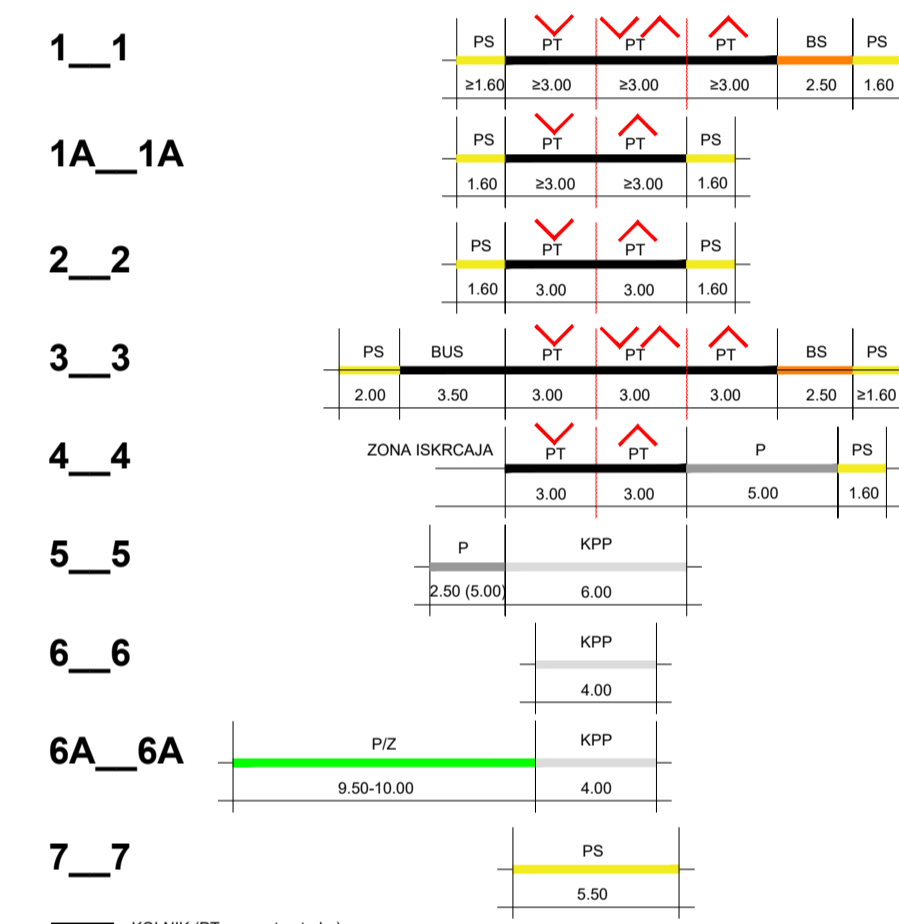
1__1

| PS | PT | PT | PT | BS | PS |
|---|---|---|---|---|---|
| ≥1.60 | ≥3.00 | ≥3.00 | ≥3.00 | 2.50 | 1.60 |

1A__1A

| PS | PT | PT | PS |
|---|---|---|---|
| 1.60 | ≥3.00 | ≥3.00 | 1.60 |

2__2

| PS | PT | PT | PS |
|---|---|---|---|
| 1.60 | 3.00 | 3.00 | 1.60 |

3__3

| PS | BUS | PT | PT | PT | BS | PS |
|---|---|---|---|---|---|---|
| 2.00 | 3.50 | 3.00 | 3.00 | 3.00 | 2.50 | ≥1.60 |

4__4

ZONA ISKRCAJA

| PT | PT | P | PS |
|---|---|---|---|
| 3.00 | 3.00 | 5.00 | 1.60 |

5__5

| P | KPP |
|---|---|
| 2.50 (5.00) | 6.00 |

6__6

| KPP |
|---|
| 4.00 |

6A__6A

| P/Z | KPP |
|---|---|
| 9.50-10.00 | 4.00 |

7__7

| PS |
|---|
| 5.50 |

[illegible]